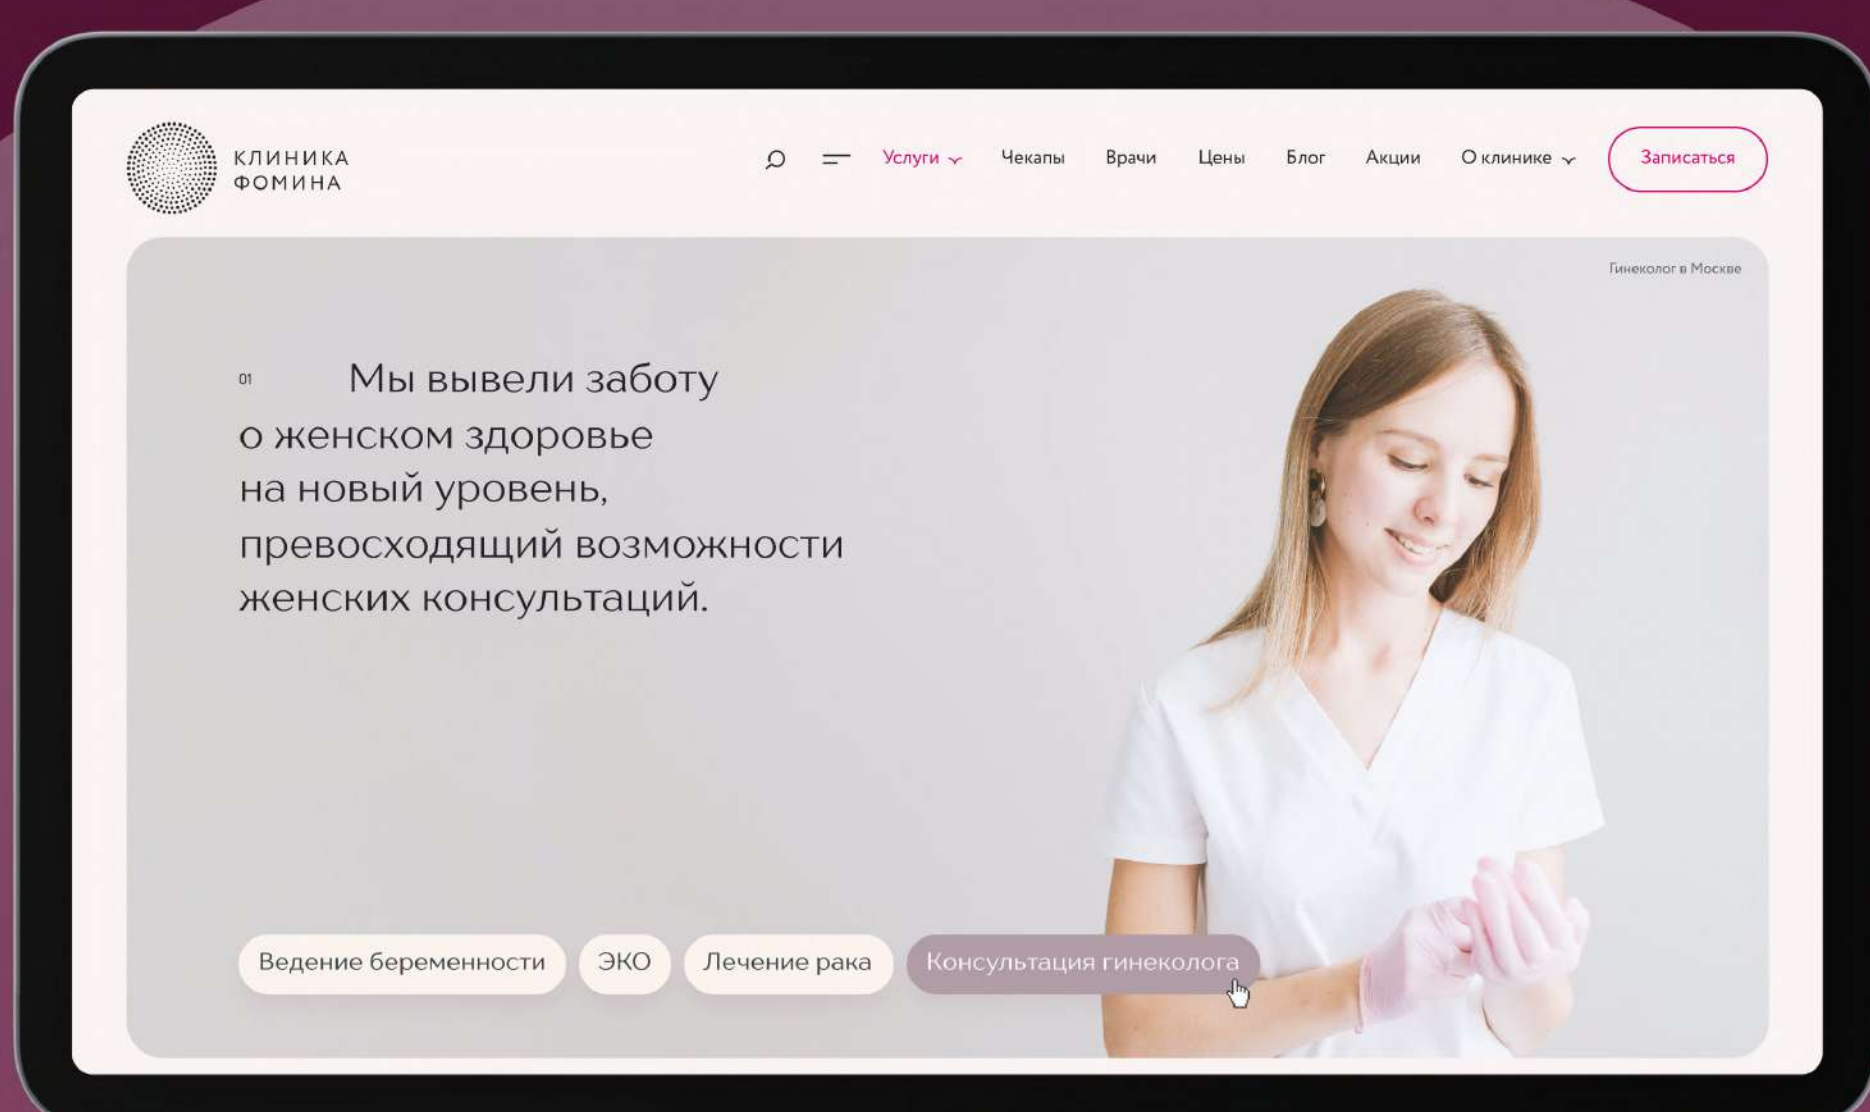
КЛИНИКА
ФОМИНА

Услуги Чекапы Врачи Цены Блог Акции О клинике Записаться

Гинеколог в Москве

01 Мы вывели заботу о женском здоровье на новый уровень, превосходящий возможности женских консультаций.

Ведение беременности ЭКО Лечение рака Консультация гинеколога